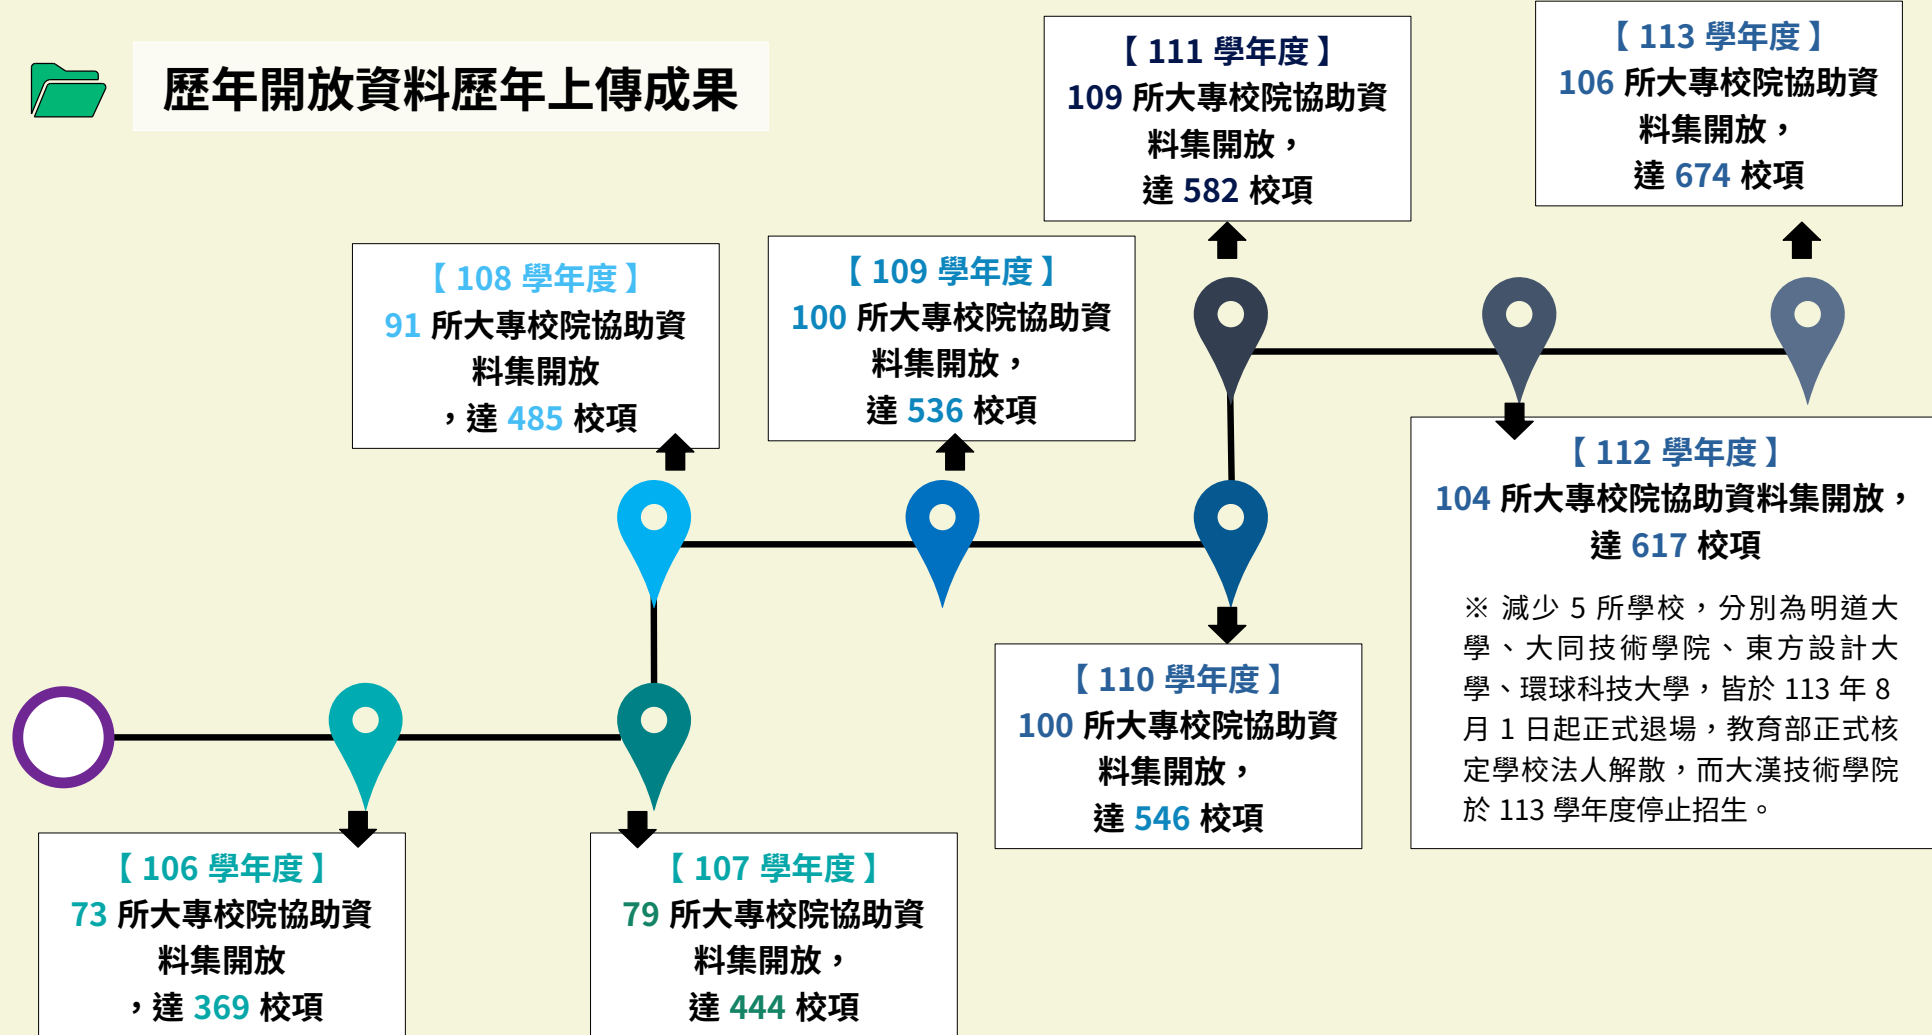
歷年開放資料歷年上傳成果

【106 學年度】
73 所大專校院協助資料集開放，達 369 校項

【107 學年度】
79 所大專校院協助資料集開放，達 444 校項

【108 學年度】
91 所大專校院協助資料集開放，達 485 校項

【109 學年度】
100 所大專校院協助資料集開放，達 536 校項

【110 學年度】
100 所大專校院協助資料集開放，達 546 校項

【111 學年度】
109 所大專校院協助資料集開放，達 582 校項

【112 學年度】
104 所大專校院協助資料集開放，達 617 校項

※ 減少 5 所學校，分別為明道大學、大同技術學院、東方設計大學、環球科技大學，皆於 113 年 8 月 1 日起正式退場，教育部正式核定學校法人解散，而大漢技術學院於 113 學年度停止招生。

【113 學年度】
106 所大專校院協助資料集開放，達 674 校項